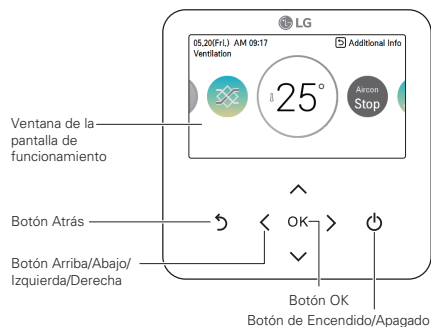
LG

05,20(Fri.) AM 09:17

Additional Info

Ventilation

25°

Aircon

Stop

Ventana de la pantalla de funcionamiento

Botón Atrás

OK

Botón Arriba/Abajo/ Izquierda/Derecha

Botón OK

Botón de Encendido/Apagado